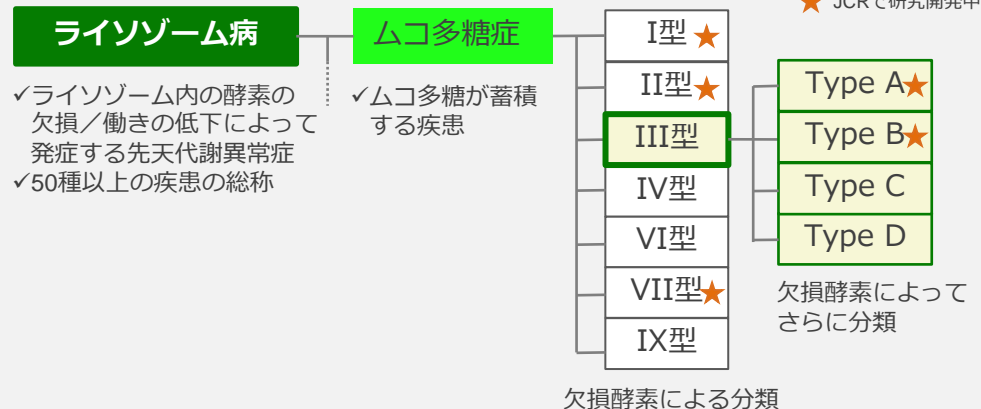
★ JCRで研究開発中

ライソゾーム病

✓ライソゾーム内の酵素の欠損／働きの低下によって発症する先天代謝異常症
✓50種以上の疾患の総称

ムコ多糖症

✓ムコ多糖が蓄積する疾患

I型★
II型★
III型
IV型
VI型
VII型★
IX型

欠損酵素による分類

Type A★
Type B★
Type C
Type D

欠損酵素によってさらに分類